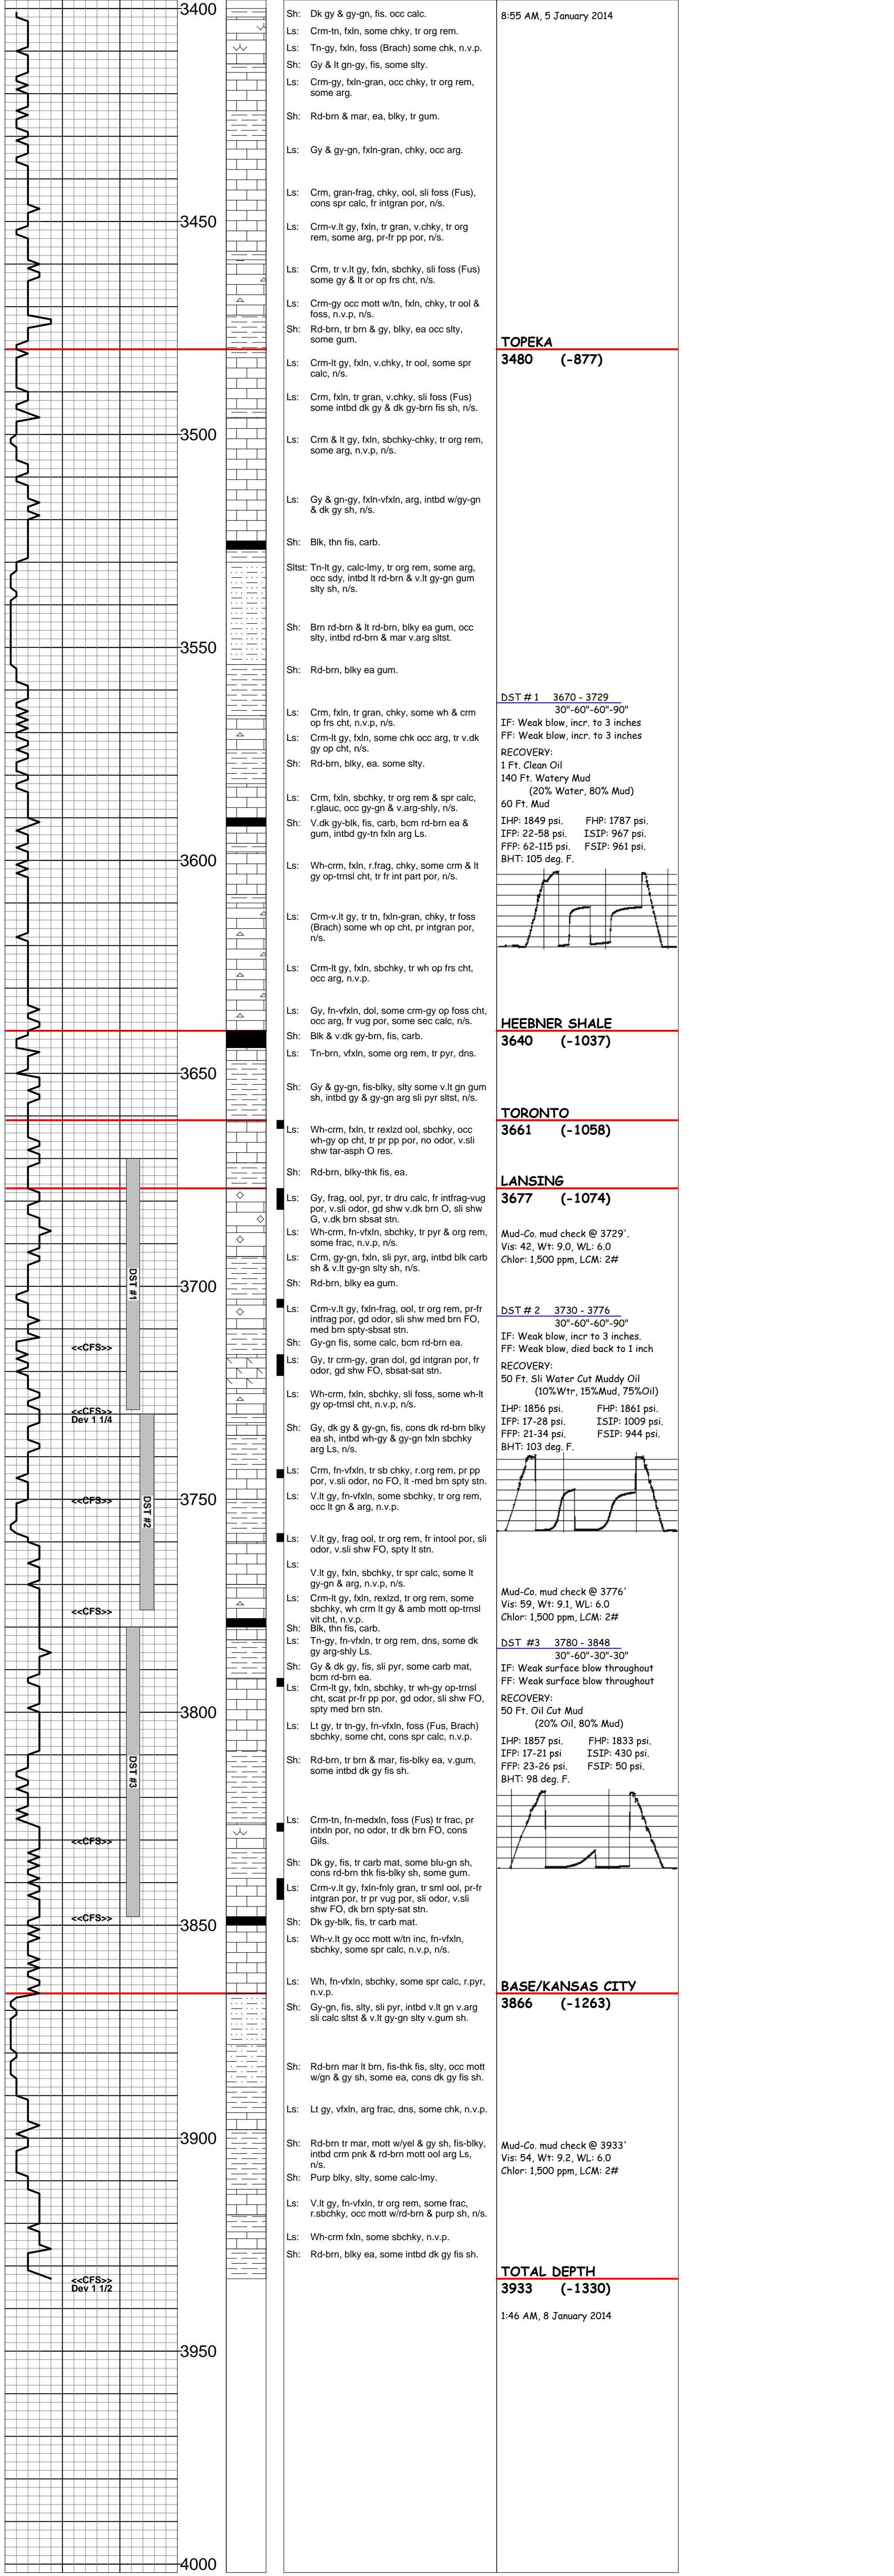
3400

Sh: Dk gy & gy-gn, fis. occ calc.
Ls: Crm-tn, fxln, some chky, tr org rem.
Ls: Tn-gy, fxln, foss (Brach) some chk, n.v.p.
Sh: Gy & lt gn-gy, fis, some slty.
Ls: Crm-gy, fxln-gran, occ chky, tr org rem, some arg.
Sh: Rd-brn & mar, ea, blky, tr gum.
Ls: Gy & gy-gn, fxln-gran, chky, occ arg.
Ls: Crm, gran-frag, chky, ool, sli foss (Fus), cons spr calc, fr intgran por, n/s.

3450

Ls: Crm-v.lt gy, fxln, tr gran, v.chky, tr org rem, some arg, pr-fr pp por, n/s.
Ls: Crm, tr v.lt gy, fxln, sbchky, sli foss (Fus) some gy & lt or op frs cht, n/s.
Ls: Crm-gy occ mott w/tn, fxln, chky, tr ool & foss, n.v.p, n/s.
Sh: Rd-brn, tr brn & gy, blky, ea occ slty, some gum.
Ls: Crm-lt gy, fxln, v.chky, tr ool, some spr calc, n/s.
Ls: Crm, fxln, tr gran, v.chky, sli foss (Fus) some intbd dk gy & dk gy-brn fis sh, n/s.

3500

Ls: Crm & lt gy, fxln, sbchky-chky, tr org rem, some arg, n.v.p, n/s.
Ls: Gy & gn-gy, fxln-vfxln, arg, intbd w/gy-gn & dk gy sh, n/s.
Sh: Blk, thn fis, carb.
Sltst: Tn-lt gy, calc-lmy, tr org rem, some arg, occ sdy, intbd lt rd-brn & v.lt gy-gn gum slty sh, n/s.
Sh: Brn rd-brn & lt rd-brn, blky ea gum, occ slty, intbd rd-brn & mar v.arg sltst.

3550

Sh: Rd-brn, blky ea gum.
Ls: Crm, fxln, tr gran, chky, some wh & crm op frs cht, n.v.p, n/s.
Ls: Crm-lt gy, fxln, some chk occ arg, tr v.dk gy op cht, n/s.
Sh: Rd-brn, blky, ea. some slty.
Ls: Crm, fxln, sbchky, tr org rem & spr calc, r.glauc, occ gy-gn & v.arg-shly, n/s.
Sh: V.dk gy-blk, fis, carb, bcm rd-brn ea & gum, intbd gy-tn fxln arg Ls.

3600

Ls: Wh-crm, fxln, r.frag, chky, some crm & lt gy op-trnsl cht, tr fr int part por, n/s.
Ls: Crm-v.lt gy, tr tn, fxln-gran, chky, tr foss (Brach) some wh op cht, pr intgran por, n/s.
Ls: Crm-lt gy, fxln, sbchky, tr wh op frs cht, occ arg, n.v.p.
Ls: Gy, fn-vfxln, dol, some crm-gy op foss cht, occ arg, fr vug por, some sec calc, n/s.
Sh: Blk & v.dk gy-brn, fis, carb.
Ls: Tn-brn, vfxln, some org rem, tr pyr, dns.

3650

Sh: Gy & gy-gn, fis-blky, slty some v.lt gn gum sh, intbd gy & gy-gn arg sli pyr sltst, n/s.
Ls: Wh-crm, fxln, tr rexlzd ool, sbchky, occ wh-gy op cht, tr pr pp por, no odor, v.sli shw tar-asph O res.
Sh: Rd-brn, blky-thk fis, ea.
Ls: Gy, frag, ool, pyr, tr dru calc, fr intfrag-vug por, v.sli odor, gd shw v.dk brn O, sli shw G, v.dk brn sbsat stn.
Ls: Wh-crm, fn-vfxln, sbchky, tr pyr & org rem, some frac, n.v.p, n/s.
Ls: Crm, gy-gn, fxln, sli pyr, arg, intbd blk carb sh & v.lt gy-gn slty sh, n/s.
Sh: Rd-brn, blky ea gum.

3700

DST #1

Ls: Crm-v.lt gy, fxln-frag, ool, tr org rem, pr-fr intfrag por, gd odor, sli shw med brn FO, med brn spty-sbsat stn.
Sh: Gy-gn fis, some calc, bcm rd-brn ea.
Ls: Gy, tr crm-gy, gran dol, gd intgran por, fr odor, gd shw FO, sbsat-sat stn.
Ls: Wh-crm, fxln, sbchky, sli foss, some wh-lt gy op-trnsl cht, n.v.p, n/s.
Ls: Gy, dk gy & gy-gn, fis, cons dk rd-brn blky ea sh, intbd wh-gy & gy-gn fxln sbchky arg Ls, n/s.

<<CFS>>
<<CFS>>
Dev 1 1/4

3750

DST #2

<<CFS>>

Ls: Crm, fn-vfxln, tr sb chky, r.org rem, pr pp por, v.sli odor, no FO, lt -med brn spty stn.
Ls: V.lt gy, fn-vfxln, some sbchky, tr org rem, occ lt gn & arg, n.v.p.
Ls: V.lt gy, frag ool, tr org rem, fr intool por, sli odor, v.sli shw FO, spty lt stn.
Ls:
V.lt gy, fxln, sbchky, tr spr calc, some lt gy-gn & arg, n.v.p, n/s.
Ls: Crm-v.lt gy, fxln, rexlzd, tr org rem, some sbchky, wh crm lt gy & amb mott op-trnsl vit cht, n.v.p.
Sh: Blk, thn fis, carb.
Ls: Tn-gy, fn-vfxln, tr org rem, dns, some dk gy arg-shly Ls.
Sh: Gy & dk gy, fis, sli pyr, some carb mat, bcm rd-brn ea.
Ls: Crm-lt gy, fn-vfxln, sbchky, tr wh-gy op-trnsl cht, scat pr-fr pp por, gd odor, sli shw FO, spty med brn stn.

<<CFS>>

3800

DST #3

Ls: Lt gy, tr tn-gy, fn-vfxln, foss (Fus, Brach) sbchky, some cht, cons spr calc, n.v.p.
Sh: Rd-brn, tr brn & mar, fis-blky ea, v.gum, some intbd dk gy fis sh.
Ls: Crm-tn, fn-medxln, foss (Fus) tr frac, pr intxln por, no odor, tr dk brn FO, cons Gils.

<<CFS>>

Sh: Dk gy, fis, tr carb mat, some blu-gn sh, cons rd-brn thk fis-blky sh, some gum.
Ls: Crm-v.lt gy, fxln-fnly gran, tr sml ool, pr-fr intgran por, tr pr vug por, sli odor, v.sli shw FO, dk brn spty-sat stn.

<<CFS>>

3850

Sh: Dk gy-blk, fis, tr carb mat.
Ls: Wh-v.lt gy occ mott w/tn inc, fn-vfxln, sbchky, some spr calc, n.v.p, n/s.
Ls: Wh, fn-vfxln, sbchky, some spr calc, r.pyr, n.v.p.
Sh: Gy-gn, fis, slty, sli pyr, intbd v.lt gn v.arg sli calc sltst & v.lt gy-gn slty v.gum sh.
Sh: Rd-brn mar lt brn, fis-thk fis, slty, occ mott w/gn & gy sh, some ea, cons dk gy fis sh.
Ls: Lt gy, vfxln, arg frac, dns, some chk, n.v.p.

3900

Sh: Rd-brn tr mar, mott w/yel & gy sh, fis-blky, intbd crm pnk & rd-brn mott ool arg Ls, n/s.
Sh: Purp blky, slty, some calc-lmy.
Ls: V.lt gy, fn-vfxln, tr org rem, some frac, r.sbchky, occ mott w/rd-brn & purp sh, n/s.
Ls: Wh-crm fxln, some sbchky, n.v.p.
Sh: Rd-brn, blky ea, some intbd dk gy fis sh.

<<CFS>>
Dev 1 1/2

3950

4000

8:55 AM, 5 January 2014

TOPEKA
3480 (-877)

DST # 1 3670 - 3729
30"-60"-60"-90"
IF: Weak blow, incr. to 3 inches
FF: Weak blow, incr. to 3 inches
RECOVERY:
1 Ft. Clean Oil
140 Ft. Watery Mud
(20% Water, 80% Mud)
60 Ft. Mud
IHP: 1849 psi. FHP: 1787 psi.
IFP: 22-58 psi. ISIP: 967 psi.
FFP: 62-115 psi. FSIP: 961 psi.
BHT: 105 deg. F.

HEEBNER SHALE
3640 (-1037)

TORONTO
3661 (-1058)

LANSING
3677 (-1074)

Mud-Co. mud check @ 3729'.
Vis: 42, Wt: 9.0, WL: 6.0
Chlor: 1,500 ppm, LCM: 2#

DST # 2 3730 - 3776
30"-60"-60"-90"
IF: Weak blow, incr to 3 inches.
FF: Weak blow, died back to 1 inch
RECOVERY:
50 Ft. Sli Water Cut Muddy Oil
(10%Wtr, 15%Mud, 75%Oil)
IHP: 1856 psi. FHP: 1861 psi.
IFP: 17-28 psi. ISIP: 1009 psi.
FFP: 21-34 psi. FSIP: 944 psi.
BHT: 103 deg. F.

Mud-Co. mud check @ 3776'
Vis: 59, Wt: 9.1, WL: 6.0
Chlor: 1,500 ppm, LCM: 2#

DST #3 3780 - 3848
30"-60"-30"-30"
IF: Weak surface blow throughout
FF: Weak surface blow throughout
RECOVERY:
50 Ft. Oil Cut Mud
(20% Oil, 80% Mud)
IHP: 1857 psi. FHP: 1833 psi.
IFP: 17-21 psi ISIP: 430 psi.
FFP: 23-26 psi. FSIP: 50 psi.
BHT: 98 deg. F.

BASE/KANSAS CITY
3866 (-1263)

Mud-Co. mud check @ 3933'
Vis: 54, Wt: 9.2, WL: 6.0
Chlor: 1,500 ppm, LCM: 2#

TOTAL DEPTH
3933 (-1330)

1:46 AM, 8 January 2014